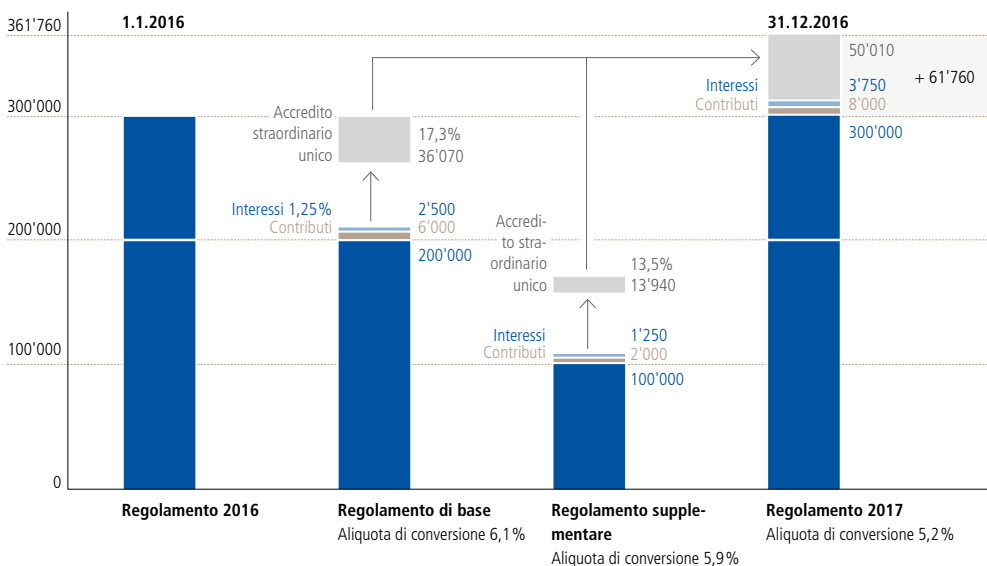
361'760
300'000
200'000
100'000
0

1.1.2016

Regolamento 2016

Accredito straordinario unico
17,3%
36'070

Interessi 1,25%
Contributi
2'500
6'000
200'000

Regolamento di base
Aliquota di conversione 6,1%

Accredito straordinario unico
13,5%
13'940

Interessi
Contributi
1'250
2'000
100'000

Regolamento supplementare
Aliquota di conversione 5,9%

31.12.2016

50'010
Interessi
Contributi
3'750
8'000
300'000
+ 61'760

Regolamento 2017
Aliquota di conversione 5,2%